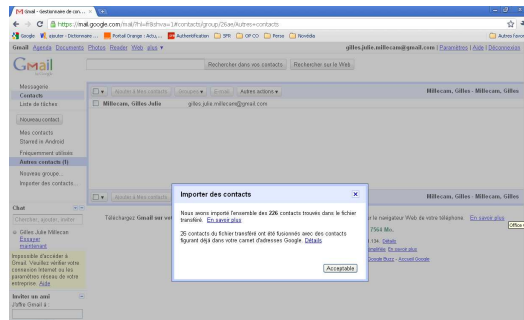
Gmail - destinataire de con... ×

https://mail.google.com/mail/?hl=fr&shva=1#contacts/group/26ae/Autres+contacts

Google | Ajouter - Dictionnaire ... | Portail Orange - Actu... | Authentification | IPR | CP CO | Forus | Novidia | Autres favoris

Gmail Agenda Documents Photos Reader Web plus ▾ gilles.julle.millecam@gmail.com | Paramètres | Aide | Déconnexion

Gmail by Google

Rechercher dans vos contacts Rechercher sur le Web

Messagerie
Contacts
Liste de tâches

Nouveau contact

Mes contacts
Starred in Android
Fréquemment utilisés
Autres contacts (1)
Nouveau groupe...
Importer des contacts...

Ajouter à Mes contacts | Groupes ▾ | E-mail | Autres actions ▾ Millecam, Gilles - Millecam, Gilles

Millecam, Gilles Julle gilles.julle.millecam@gmail.com

Ajouter à Mes contacts Millecam, Gilles - Millecam, Gilles

Chat

Chercher, ajouter, inviter

Gilles Julle Millecam
Essayer maintenant

Impossible d'accéder à Gmail. Veuillez vérifier votre connexion Internet ou les paramètres réseau de votre entreprise. Aide

Inviter un ami
J'offre Gmail à :

Téléchargez Gmail sur vo

r le navigateur Web de votre téléphone. En savoir plus

Office

7568 Mo.

1,13€. Détails

Importer des contacts ×

Nous avons importé l'ensemble des 226 contacts trouvés dans le fichier transféré. En savoir plus

25 contacts du fichier transféré ont été fusionnés avec des contacts figurant déjà dans votre carnet d'adresses Google. Détails

Acceptable